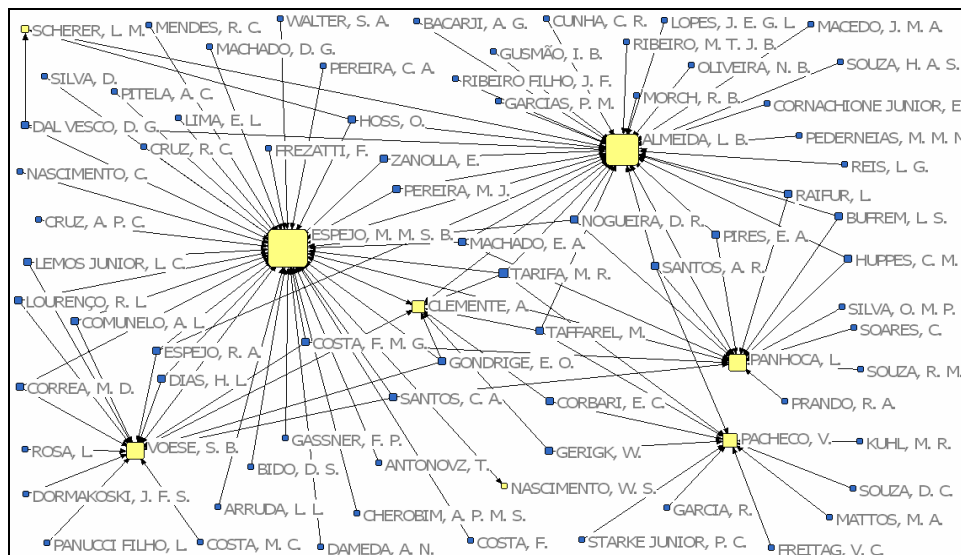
SCHERER, L. M.
MENDES, R. C.
WALTER, S. A.
BACARJI, A. G.
CUNHA, C. R.
LOPES, J. E. G. L.
MACEDO, J. M. A.
MACHADO, D. G.
GUSMÃO, I. B.
RIBEIRO, M. T. J. B.
PEREIRA, C. A.
RIBEIRO FILHO, J. F.
OLIVEIRA, N. B.
SOUZA, H. A. S.
SILVA, D.
PITELA, A. C.
GARCIAS, P. M.
MORCH, R. B.
CORNACHIONE JUNIOR, E
DAL VESCO, D. G.
LIMA, E. L.
HOSS, O.
ALMEIDA, L. B.
PEDERNEIAS, M. M. M
CRUZ, R. C.
FREZATTI, F.
ZANOLLA, E.
REIS, L. G.
NASCIMENTO, C.
PEREIRA, M. J.
RAIFUR, L.
BUFREM, L. S.
CRUZ, A. P. C.
ESPEJO, M. M. S. B.
NOGUEIRA, D. R.
PIRES, E. A.
MACHADO, E. A.
HUPPES, C. M.
LEMOS JUNIOR, L. C.
SANTOS, A. R.
TARIFA, M. R.
LOURENÇO, R. L.
CLEMENTE, A.
SILVA, O. M. P.
COMUNELO, A. L.
TAFFAREL, M.
SOARES, C.
ESPEJO, R. A.
COSTA, F. M. G.
PANHOCA, L.
GONDRIGE, E. O.
SOUZA, R. M.
CORREA, M. D.
DIAS, H. L.
SANTOS, C. A.
CORBARI, E. C.
PRANDO, R. A.
ROSA, L.
VOESE, S. B.
GASSNER, F. P.
PACHECO, V.
KUHL, M. R.
BIDO, D. S.
ANTONOVZ, T.
GERIGK, W.
DORMAKOSKI, J. F. S.
NASCIMENTO, W. S.
SOUZA, D. C.
ARRUDA, L. L.
CHEROBIM, A. P. M. S.
GARCIA, R.
MATTOS, M. A.
PANUCCI FILHO, L.
COSTA, M. C.
DAMEDA, A. N.
COSTA, F.
STARKE JUNIOR, P. C.
FREITAG, V. C.